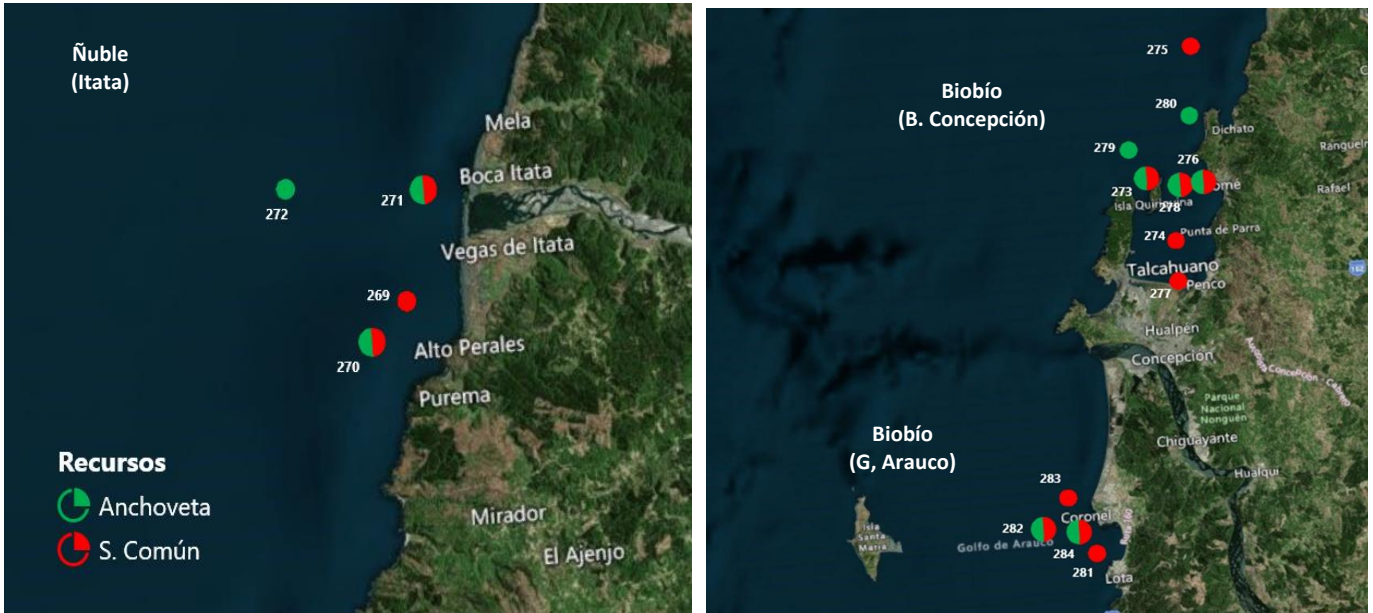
Ñuble
(Itata)

Mela
Boca Itata
Vegas de Itata
Alto Perales
Purema
Mirador
El Ajenjo

272
271
269
270

Recursos
Anchoveta
S. Común

275
Biobío
(B. Concepción)
280
Dichato
279
276
Ranguil
Rafael
273
278
Tomé
Isla Quiriquina
274
Punta de Parra
Talcahuano
277
Penco
Hualpén
Concepción
Autopista Concepción - Cabrero
Parque Nacional Nonguén
Chiguayante
Hualqui
Biobío
(G, Arauco)
283
Coronel
282
284
281
Lota
Isla Santa María
Golfo de Arauco
Río Bío